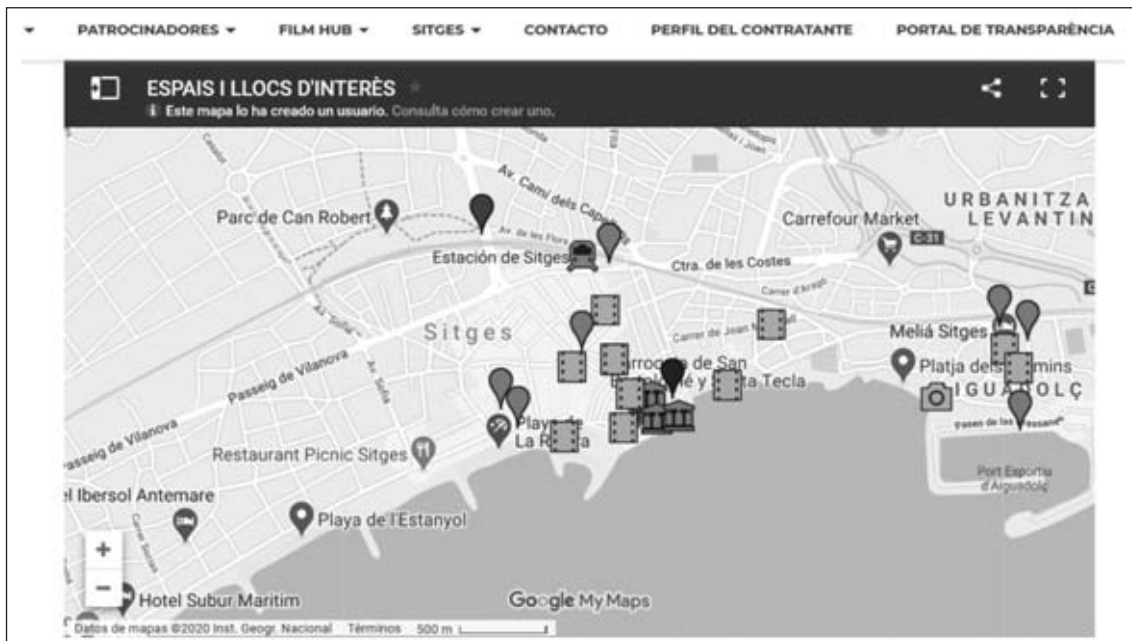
PATROCINADORES ▾ FILM HUB ▾ SITGES ▾ CONTACTO PERFIL DEL CONTRATANTE PORTAL DE TRANSPARÈNCIA

ESPAIS I LLOCS D'INTERÈS
Este mapa lo ha creado un usuario. Consulta cómo crear uno.

Av. Camí dels Capellans
Parc de Can Robert
Av. de les Flors
Estación de Sitges
Carrefour Market
C-31
URBANITZA
LEVANTIN
Ctra. de les Costes
Carrer d'Aragó
Sitges
Carrer de Joan
Passeig de Vilanova
Av. Sofia
Parroquia de San Bartolomé y Santa Tecla
Meliá Sitges
Platja dels Balmins
AIGUADOLÇ
Passeig de Vilanova
Playa de La Ribera
Restaurant Picnic Sitges
Passeig de les Drassanes
Port Esportiu d'Aiguadolç
el Ibersol Antemare
Playa de l'Estanyol
Hotel Subur Maritim
Google My Maps
Datos de mapas ©2020 Inst. Geogr. Nacional Términos 500 m
+
−